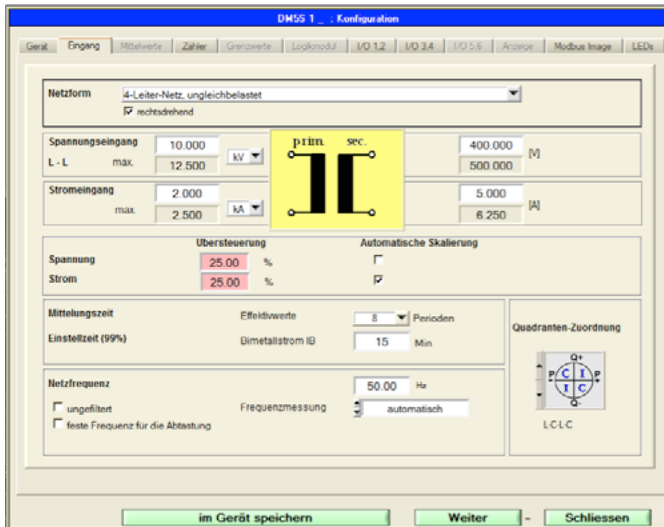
DM55 1 _ : Konfiguration

Gerät | Eingang | Mittelwerte | Zähler | Grenzwerte | Logikmodul | I/O 1,2 | I/O 3,4 | I/O 5,6 | Anzeige | Modbus Image | LEDs

Netzform 4-Leiter-Netz, ungleichbelastet
rechtsdrehend

Spannungseingang 10.000 kV
L - L max. 12.500

prim. sec.

400.000 [V]
500.000

Stromeingang 2.000 kA
max. 2.500

5.000 [A]
6.250

Übersteuerung Automatische Skalierung
Spannung 25.00 %
Strom 25.00 %

Mittelungszeit Effektivwerte 8 Perioden
Einstellzeit (99%) Bimetallstrom IB 15 Min

Quadranten-Zuordnung
Q+
P C I P
I C
Q-
L-C-L-C

Netzfrequenz 50.00 Hz
ungefiltert Frequenzmessung automatisch
feste Frequenz für die Abtastung

im Gerät speichern | Weiter | - | Schliessen